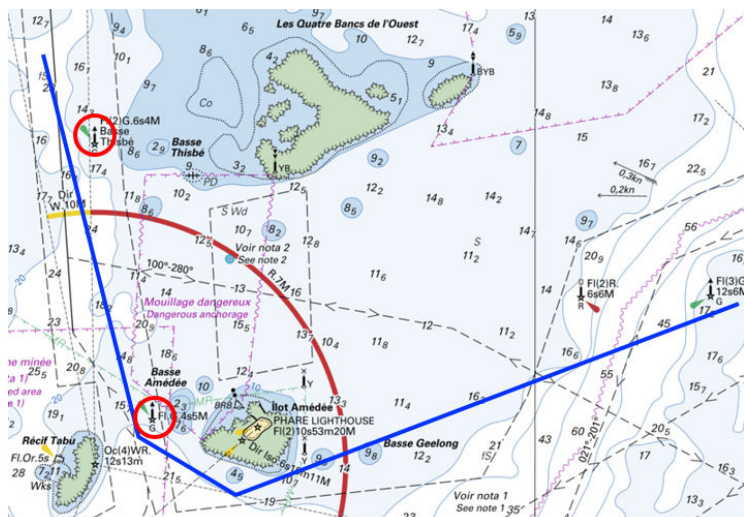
Les Quatre Bancs de l'Ouest
Fl(2)G.6s4M
Basse Thisbé
Basse Thisbé
BYB
YB
PD
S Wd
Voir nota 2
See note 2
100°-280°
R.7M
Mouillage dangereux
Dangerous anchorage
Basse Amédée
Fl.G.4s5M
G
BRB
Îlot Amédée
PHARE LIGHTHOUSE
Fl(2)10s53m20M
Dir Iso.6s
Basse Geelong
Récif Tabu
Fl.Or.5s
Oc(4)WR.12s13m
Wks
Fl(2)R.6s6M
R
Fl(3)G.12s6M
G
0,3kn
0,2kn
021°-201°
Voir nota 1
See note 1
Dir W.10M
Co
S
Y
minée
a 1)
ed area
e 1)
12₇ 9₄ 10₁ 9₇ 8₆ 6₅ 10 12₇ 17₄ 5₉ 14 13₆ 21 14₃ 16 17₄ 2₉ 3₂ 4₂ 9 5₁ 13₄ 14₈ 13₈ 7 17₂ 11₈ 10₂ 12₅ 9₂ 12₂ 14₈ 16₇ 22₅ 8₆ 10₇ 8₂ 12₈ 8₅ 14 11₂ 14₇ 9₇ 14₆ 20₉ 56 13₄ 24 12₅ 11₆ 14 17 11₄ 11₆ 15₅ 13₇ 10₄ 12 11₂ 16₆ 45 17₆ 24 23 20₉ 18₆ 11₈ 55 15₇ 25₅ 20₈ 19₁ 15₁ 22 13₃ 11₄ 12₂ 9₈ 14 43 60 20₅ 17 28 21₅ 10₇ 19 16₃ 13₃